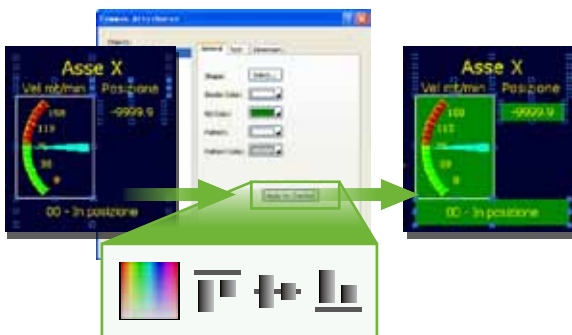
Asse X
Vel rpt/min
Posizione
150
110
75
38
0
-9999.9
00 - In posizione

Common Attributes
Objects
General
Font
Dimension
Shape:
Select...
Border Color:
Fill Color:
Pattern:
Pattern Color:
Apply to Current

Asse X
Vel rpt/min
Posizione
150
110
75
38
0
-9999.9
00 - In posizione